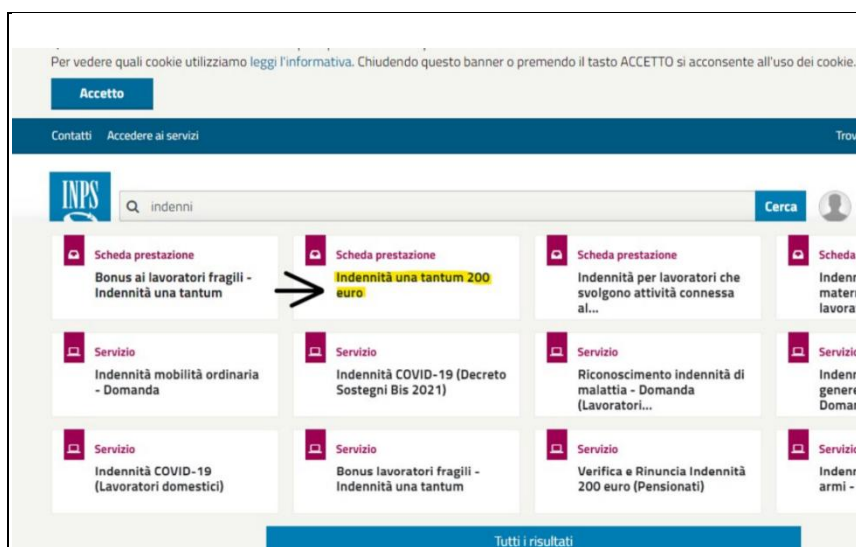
Per vedere quali cookie utilizziamo leggi l'informativa. Chiudendo questo banner o premendo il tasto ACCETTO si acconsente all'uso dei cookie.

Accetto

Contatti Accedere ai servizi

Trov

INPS

indenni

Cerca

Scheda prestazione
Bonus ai lavoratori fragili - Indennità una tantum

Scheda prestazione
Indennità una tantum 200 euro

Scheda prestazione
Indennità per lavoratori che svolgono attività connessa al...

Scheda
Inden
mater
lavora

Servizio
Indennità mobilità ordinaria - Domanda

Servizio
Indennità COVID-19 (Decreto Sostegni Bis 2021)

Servizio
Riconoscimento indennità di malattia - Domanda (Lavoratori...

Servizi
Inden
gener
Doma

Servizio
Indennità COVID-19 (Lavoratori domestici)

Servizio
Bonus lavoratori fragili - Indennità una tantum

Servizio
Verifica e Rinuncia Indennità 200 euro (Pensionati)

Servizi
Inden
armi -

Tutti i risultati